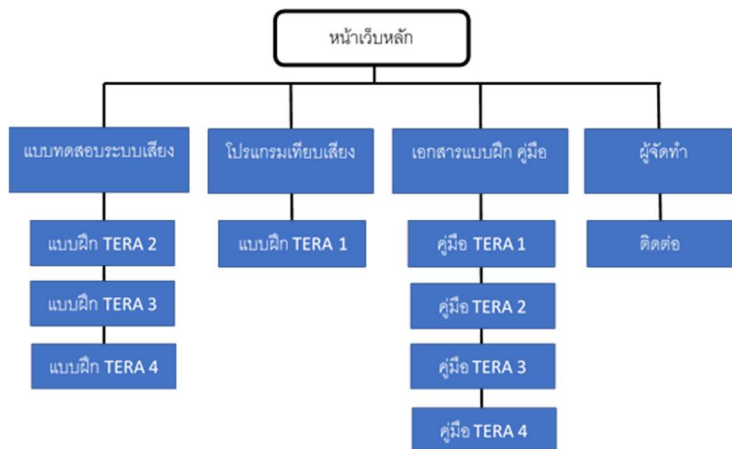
หน้าเว็บหลัก

แบบทดสอบระบบเสียง

แบบฝึก TERA 2

แบบฝึก TERA 3

แบบฝึก TERA 4

โปรแกรมเทียบเสียง

แบบฝึก TERA 1

เอกสารแบบฝึก คู่มือ

คู่มือ TERA 1

คู่มือ TERA 2

คู่มือ TERA 3

คู่มือ TERA 4

ผู้จัดทำ

ติดต่อ